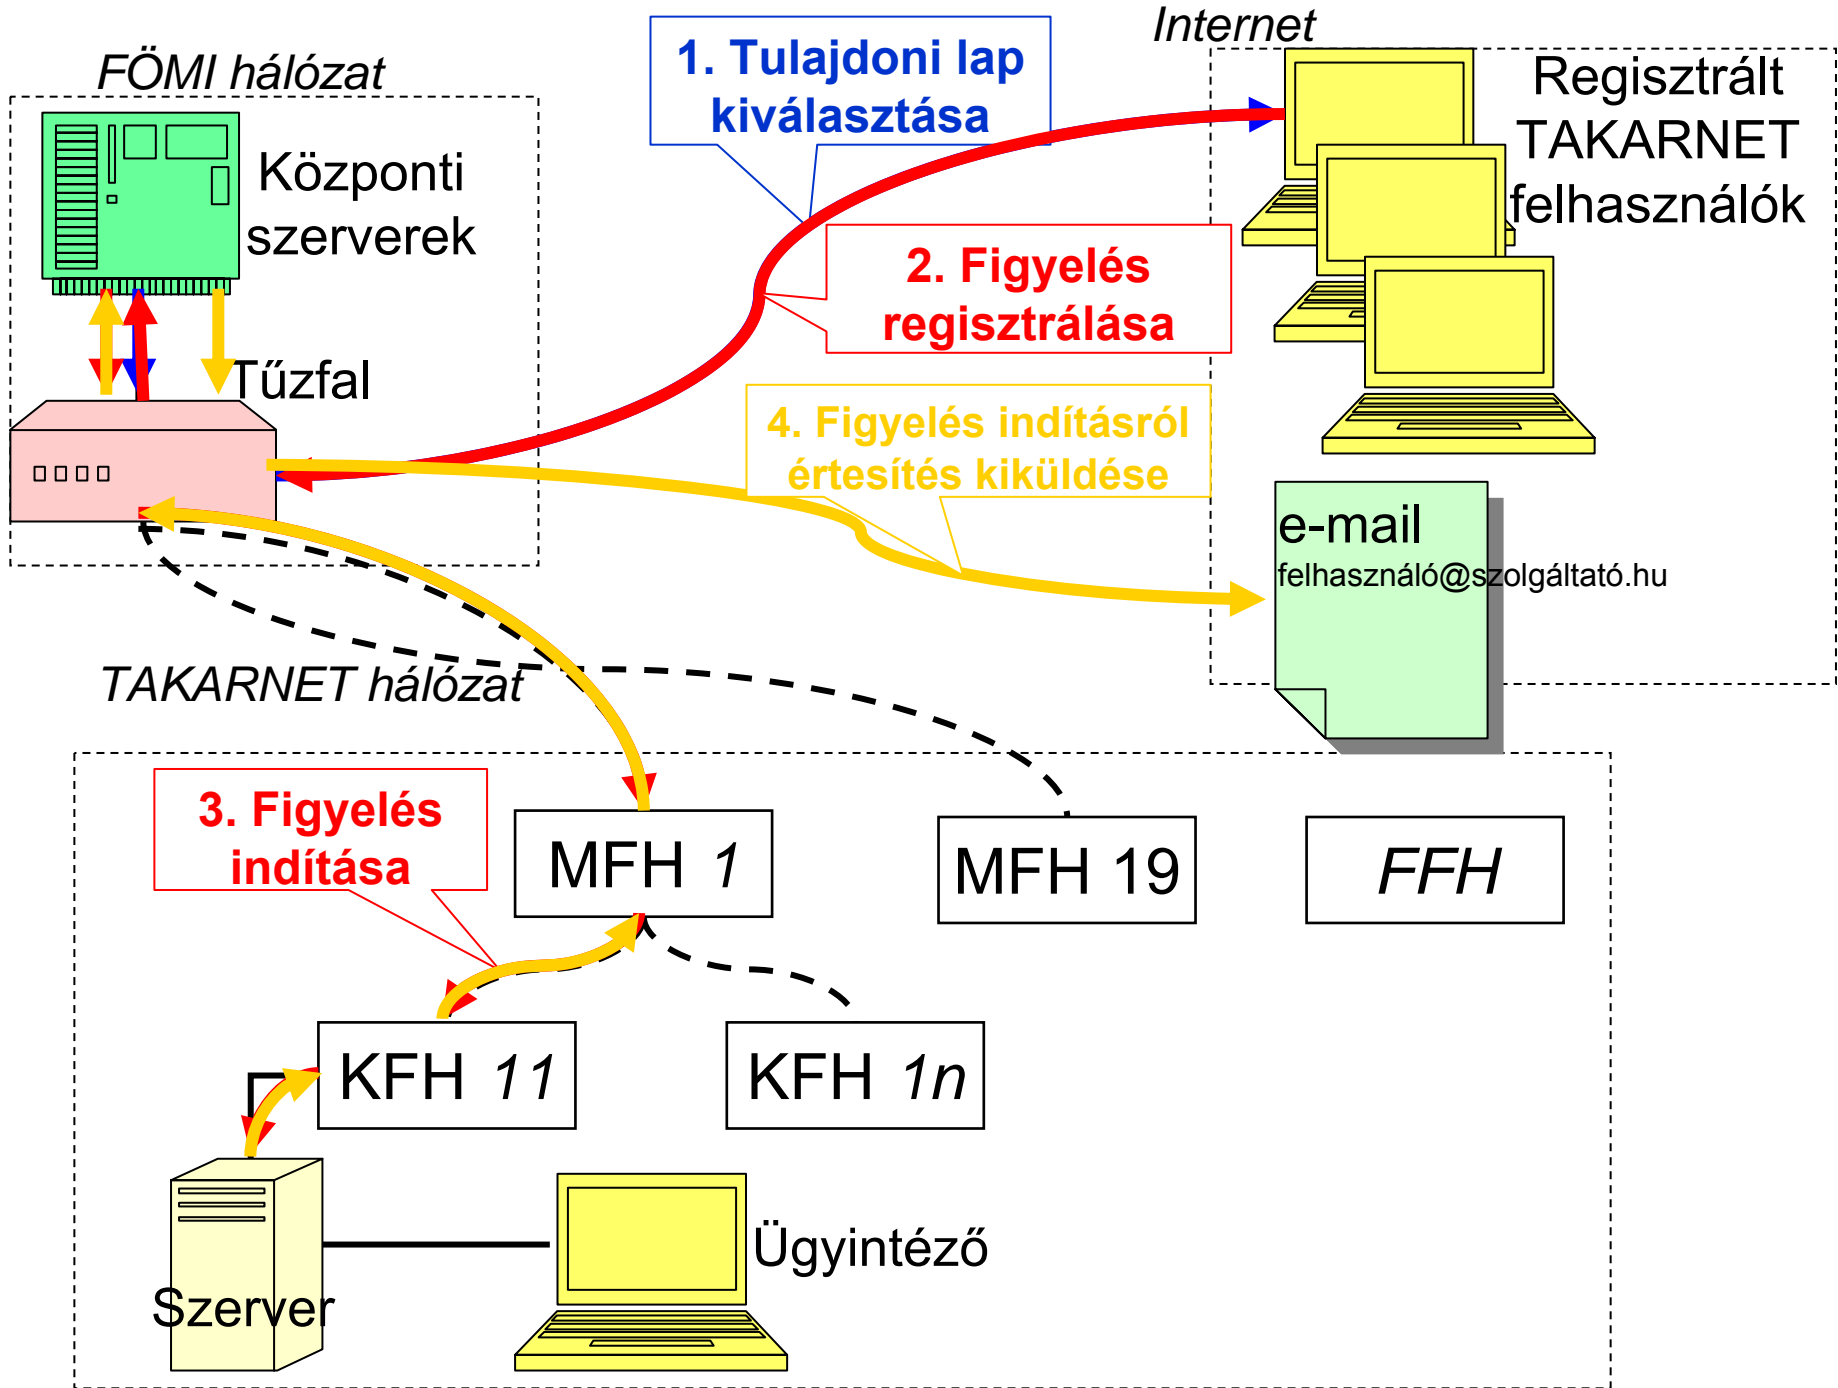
FÖMI hálózat

Központi szerverek

Tűzfal

1. Tulajdoni lap kiválasztása

Internet

Regisztrált TAKARNET felhasználók

2. Figyelés regisztrálása

4. Figyelés indításról értesítés kiküldése

e-mail
felhasználó@szolgáltató.hu

TAKARNET hálózat

3. Figyelés indítása

MFH 1

MFH 19

FFH

KFH 11

KFH 1n

Szerver

Ügyintéző